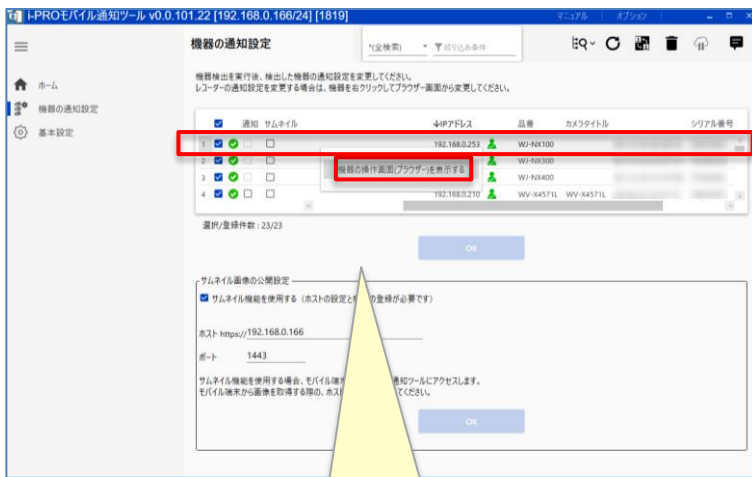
i-PROモバイル通知ツール v0.0.101.22 [192.168.0.166/24] [1819]

マニュアル オプション

ホーム
機器の通知設定
基本設定

機器の通知設定

*(全検索) 絞り込み条件

機器検出を実行後、検出した機器の通知設定を変更してください。
レコーダーの通知設定を変更する場合は、機器を右クリックしてブラウザー画面から変更してください。

| | 通知 | サムネイル | ↓IPアドレス | | 品番 | カメラタイトル | シリアル番号 |
|---|---|---|---|---|---|---|---|
| 1 | | | 192.168.0.253 | | WJ-NX100 | | |
| 2 | | | | | WJ-NX300 | | |
| 3 | | | | | WJ-NX400 | | |
| 4 | | | 192.168.0.210 | | WV-X4571L | WV-X4571L | |

機器の操作画面(ブラウザー)を表示する

選択/登録件数：23/23

OK

サムネイル画像の公開設定

サムネイル機能を使用する（ホストの設定と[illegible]の登録が必要です）

ホスト https:// 192.168.0.166

ポート 1443

サムネイル機能を使用する場合、モバイル端末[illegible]通知ツールにアクセスします。
モバイル端末から画像を取得する際の、ホス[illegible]てください。

OK